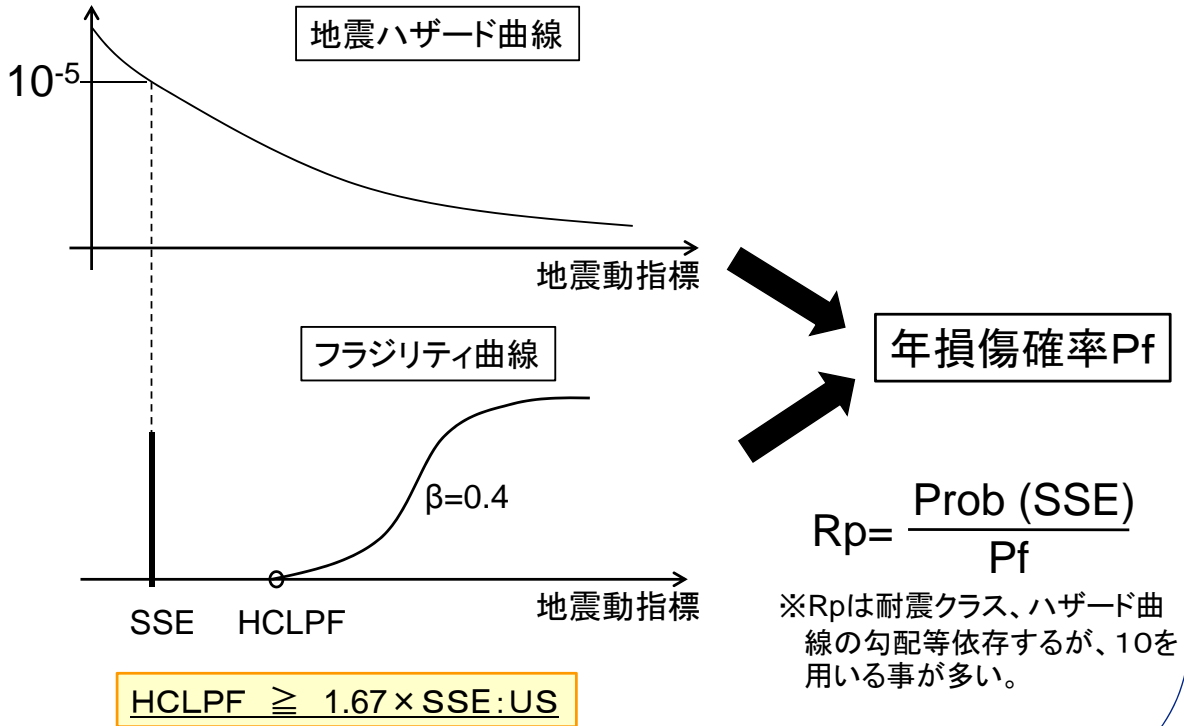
地震ハザード曲線

$10^{-5}$

地震動指標

年損傷確率Pf

フラジリティ曲線

β=0.4

$Rp = \frac{Prob\ (SSE)}{Pf}$

地震動指標

SSE HCLPF

※Rpは耐震クラス、ハザード曲線の勾配等依存するが、10を用いる事が多い。

HCLPF ≧ 1.67×SSE:US